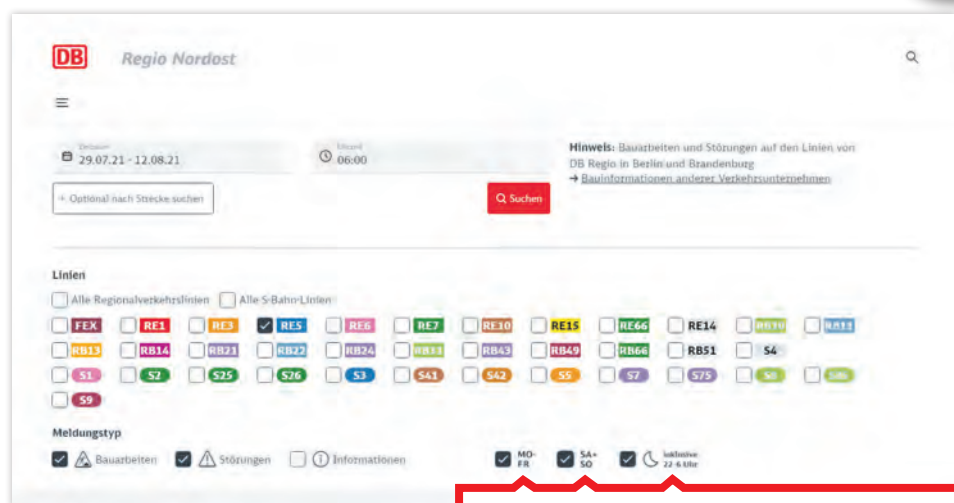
DB Regio Nordost

Zeitraum
29.07.21 - 12.08.21

Uhrzeit
06:00

Hinweis: Bauarbeiten und Störungen auf den Linien von DB Regio in Berlin und Brandenburg
→ Bauinformationen anderer Verkehrsunternehmen

+ Optional nach Strecke suchen

Suchen

Linien

Alle Regionalverkehrslinien Alle S-Bahn-Linien

FEX RE1 RE3 RE5 RE6 RE7 RE10 RE15 RE66 RE14 RB10 RB11
RB13 RB14 RB21 RB22 RB24 RB33 RB43 RB49 RB66 RB51 S4
S1 S2 S25 S26 S3 S41 S42 S5 S7 S75 S8 S85
S9

Meldungstyp

Bauarbeiten Störungen Informationen MO-FR SA+SO inklusive 22-6 Uhr